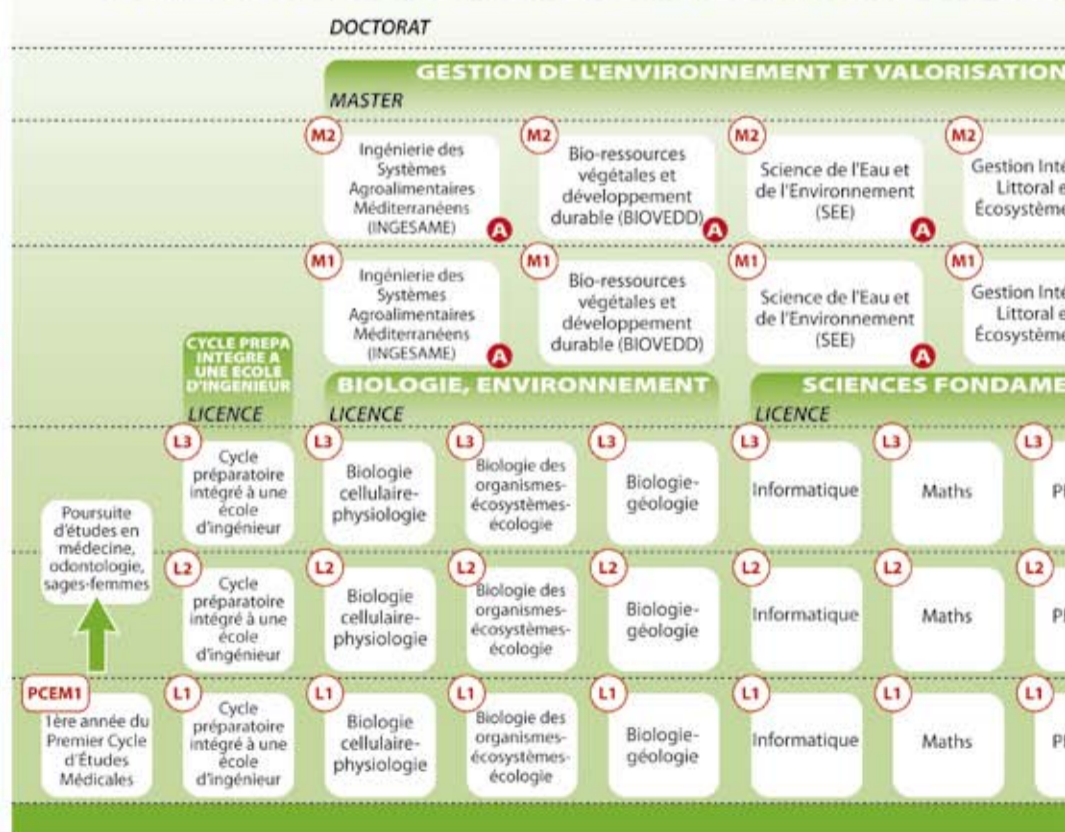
DOCTORAT

GESTION DE L'ENVIRONNEMENT ET VALORISATION

MASTER

M2
Ingénierie des Systèmes Agroalimentaires Méditerranéens (INGESAME)
A

M2
Bio-ressources végétales et développement durable (BIOVEDD)
A

M2
Science de l'Eau et de l'Environnement (SEE)
A

M2
Gestion Inté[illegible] Littoral e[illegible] Écosystème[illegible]

M1
Ingénierie des Systèmes Agroalimentaires Méditerranéens (INGESAME)
A

M1
Bio-ressources végétales et développement durable (BIOVEDD)

M1
Science de l'Eau et de l'Environnement (SEE)
A

M1
Gestion Inté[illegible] Littoral e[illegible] Écosystème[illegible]

CYCLE PREPA INTEGRE A UNE ECOLE D'INGENIEUR

BIOLOGIE, ENVIRONNEMENT

SCIENCES FONDAME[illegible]

LICENCE

LICENCE

LICENCE

L3
Cycle préparatoire intégré à une école d'ingénieur

L3
Biologie cellulaire-physiologie

L3
Biologie des organismes-écosystèmes-écologie

L3
Biologie-géologie

L3
Informatique

L3
Maths

L3
P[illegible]

Poursuite d'études en médecine, odontologie, sages-femmes

L2
Cycle préparatoire intégré à une école d'ingénieur

L2
Biologie cellulaire-physiologie

L2
Biologie des organismes-écosystèmes-écologie

L2
Biologie-géologie

L2
Informatique

L2
Maths

L2
P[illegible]

PCEM1
1ère année du Premier Cycle d'Études Médicales

L1
Cycle préparatoire intégré à une école d'ingénieur

L1
Biologie cellulaire-physiologie

L1
Biologie des organismes-écosystèmes-écologie

L1
Biologie-géologie

L1
Informatique

L1
Maths

L1
P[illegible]